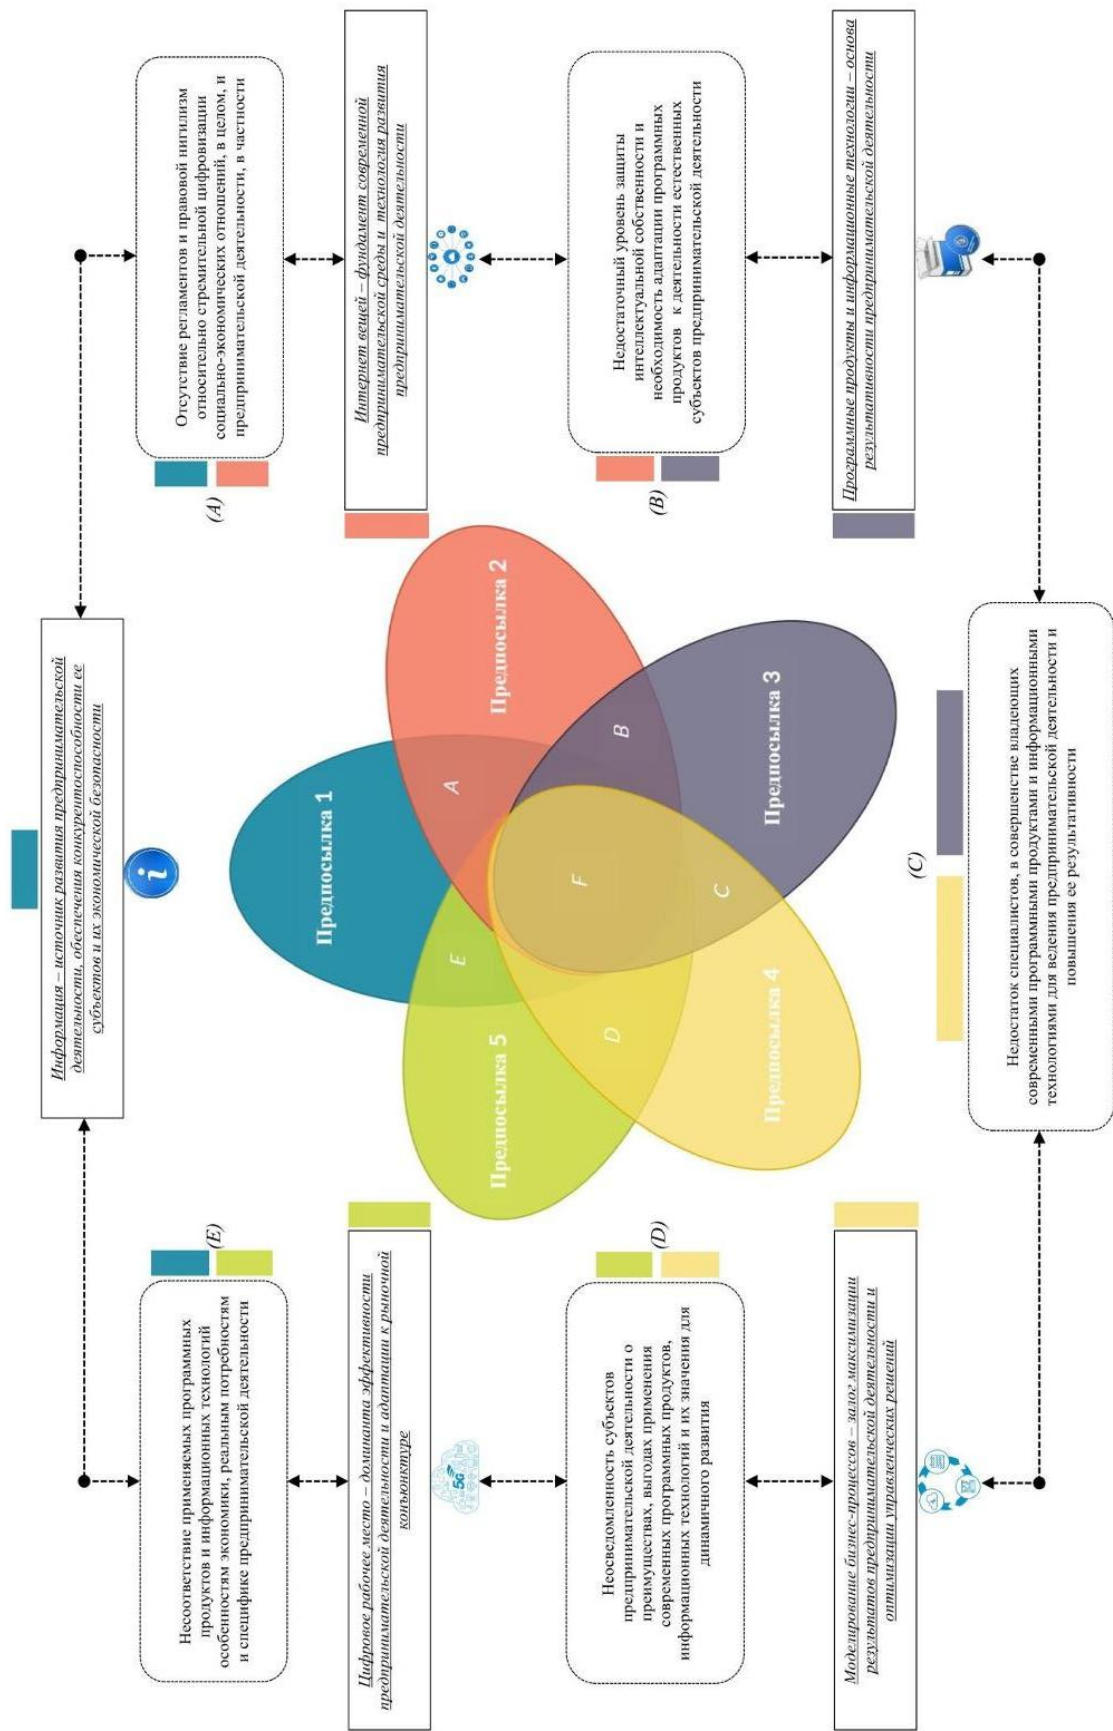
Информация – источник развития предпринимательской деятельности, обеспечения конкурентоспособности ее субъектов и их экономической безопасности

(A)

Отсутствие регламентов и правовой нигилизм относительно стремительной цифровизации социально-экономических отношений, в целом, и предпринимательской деятельности, в частности

Интернет вещей – фундамент современной предпринимательской среды и технология развития предпринимательской деятельности

(B)

Недостаточный уровень защиты интеллектуальной собственности и необходимость адаптации программных продуктов к деятельности естественных субъектов предпринимательской деятельности

Программные продукты и информационные технологии – основа результативности предпринимательской деятельности

(C)

Недостаток специалистов, в совершенстве владеющих современными программными продуктами и информационными технологиями для ведения предпринимательской деятельности и повышения ее результативности

Предпосылка 1

Предпосылка 2

Предпосылка 3

Предпосылка 4

Предпосылка 5

A

B

C

D

E

F

(E)

Несоответствие применяемых программных продуктов и информационных технологий особенностям экономики, реальным потребностям и специфике предпринимательской деятельности

Цифровое рабочее место – доминанта эффективности предпринимательской деятельности и адаптации к рыночной конъюнктуре

5G

(D)

Неосведомленность субъектов предпринимательской деятельности о преимуществах, выгодах применения современных программных продуктов, информационных технологий и их значения для динамичного развития

Моделирование бизнес-процессов – залог максимизации результатов предпринимательской деятельности и оптимизации управленческих решений